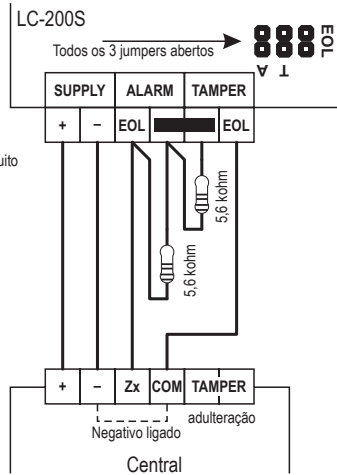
LC-200S

Todos os 3 jumpers abertos

EOL

A T

| SUPPLY | | ALARM | | TAMPER |
|---|---|---|---|---|
| + | – | EOL | | EOL |

uito

5,6 kohm

5,6 kohm

| + | – | Zx | COM | TAMPER |
|---|---|---|---|---|

Negativo ligado

adulteração

Central